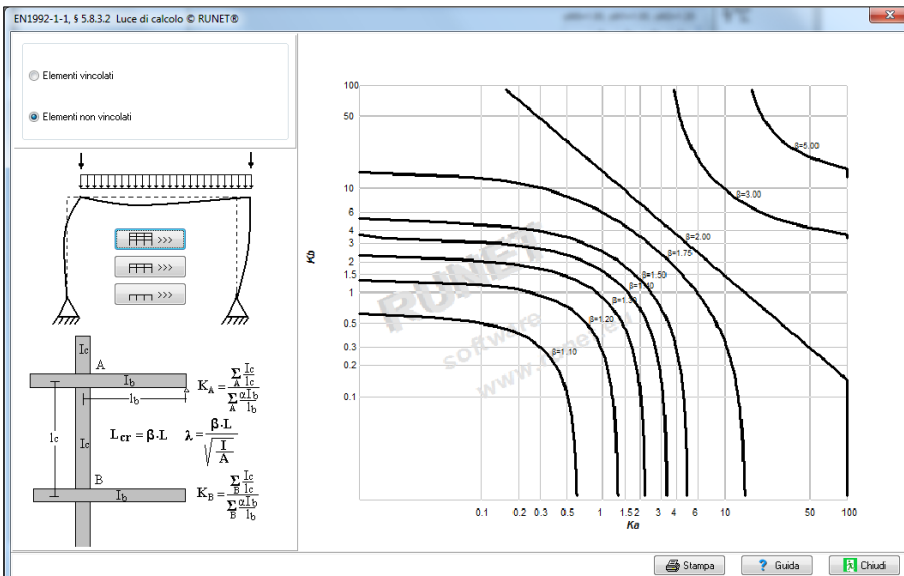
EN1992-1-1, § 5.8.3.2 Luce di calcolo © RUNET®

Elementi vincolati

Elementi non vincolati

>>>

>>>

>>>

Ic

A

Ib

lb

lc

Ic

B

Ib

$K_A = \frac{\sum_A \frac{I_c}{l_c}}{\sum_A \frac{\alpha I_b}{l_b}}$

$L_{cr} = \beta \cdot L$

$\lambda = \frac{\beta \cdot L}{\sqrt{\frac{I}{A}}}$

$K_B = \frac{\sum_B \frac{I_c}{l_c}}{\sum_B \frac{\alpha I_b}{l_b}}$

Kb

100
50
10
6
4
3
2
1.5
1
0.5
0.3
0.2
0.1

β=5.00
β=3.00
β=2.00
β=1.75
β=1.50
β=1.40
β=1.30
β=1.20
β=1.10

0.1 0.2 0.3 0.5 1 1.5 2 3 4 6 10 50 100
Ka

RUNET software www.runet

Stampa
Guida
Chiudi